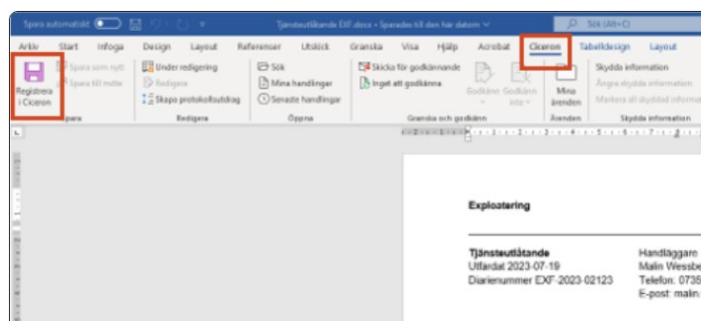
Spara automatiskt
Tjänsteutlåtande EXF.docx • Sparades till den här datorn
Sök (Alt+Q)

Arkiv Start Infoga Design Layout Referenser Utskick Granska Visa Hjälp Acrobat Ciceron Tabelldesign Layout

Registrera i Ciceron
Spara som nytt
Spara till mitte
Spara

Under redigering
Redigera
Skapa protokollsutdrag
Redigera

Sök
Mina handlingar
Senaste handlingar
Öppna

Skicka för godkännande
Inget att godkänna
Godkänn
Godkänn inte
Granska och godkänn

Mina ärenden
Ärenden

Skydda information
Ängra skydda information
Markera all skyddad information
Skydda information

Exploatering

Tjänsteutlåtande
Utfärdat 2023-07-19
Diarienummer EXF-2023-02123

Handläggare
Malin Wessbe
Telefon: 0735
E-post: malin